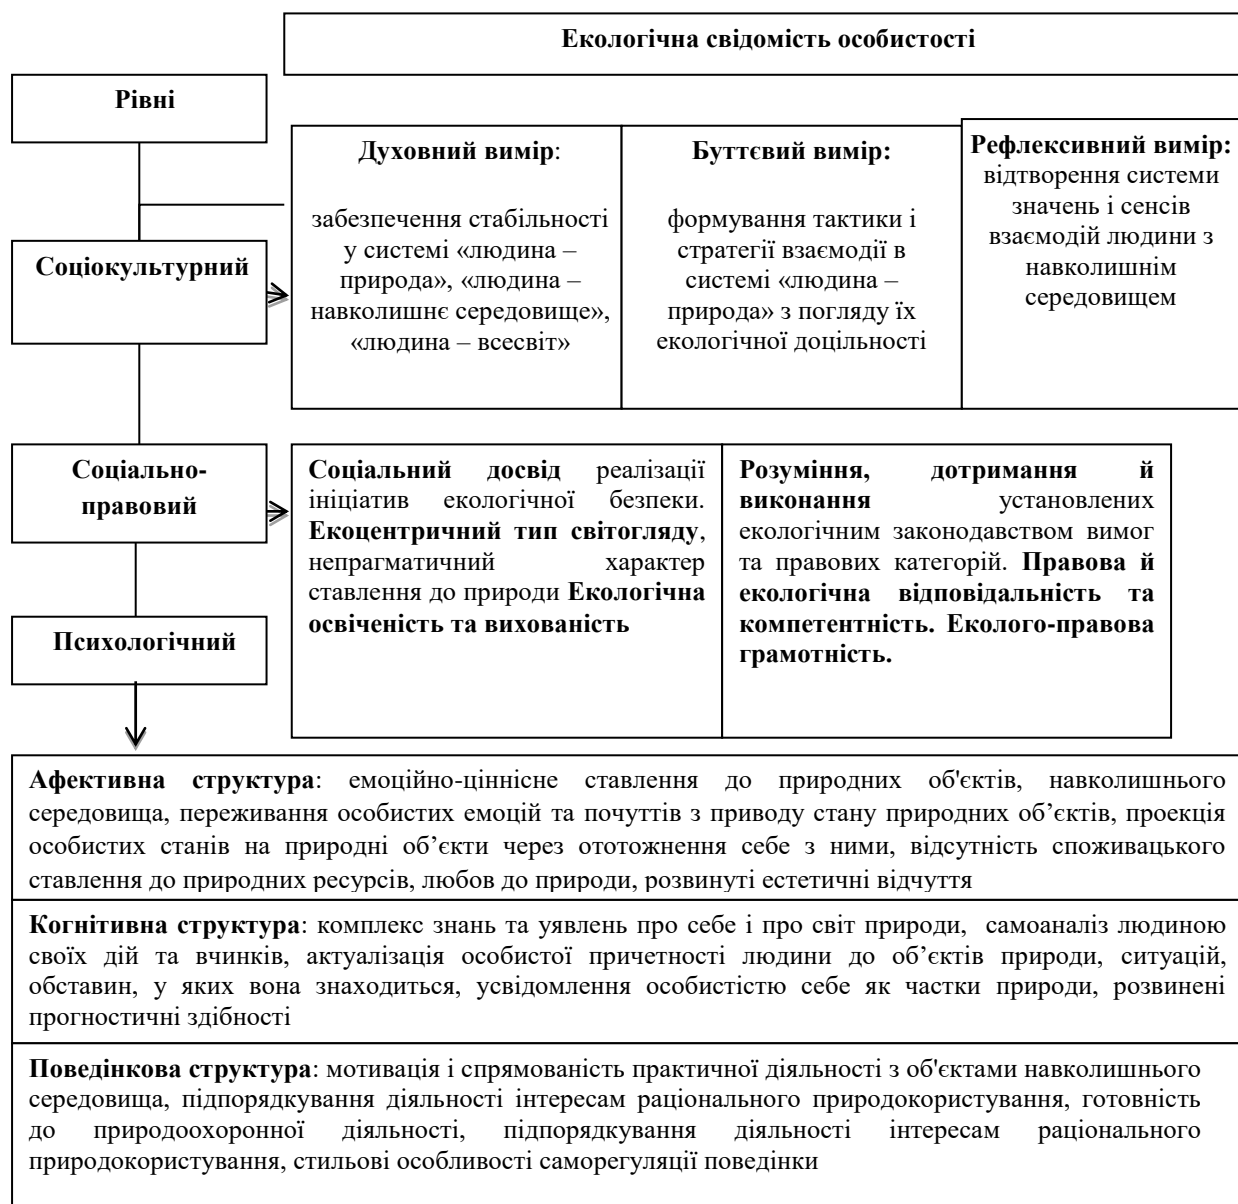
Екологічна свідомість особистості

Рівні

Соціокультурний

Духовний вимір:

забезпечення стабільності у системі «людина – природа», «людина – навколишнє середовище», «людина – всесвіт»

Буттєвий вимір:

формування тактики і стратегії взаємодії в системі «людина – природа» з погляду їх екологічної доцільності

Рефлексивний вимір: відтворення системи значень і сенсів взаємодій людини з навколишнім середовищем

Соціально-правовий

Соціальний досвід реалізації ініціатив екологічної безпеки. Екоцентричний тип світогляду, непрагматичний характер ставлення до природи Екологічна освіченість та вихованість

Розуміння, дотримання й виконання установлених екологічним законодавством вимог та правових категорій. Правова й екологічна відповідальність та компетентність. Еколого-правова грамотність.

Психологічний

Афективна структура: емоційно-ціннісне ставлення до природних об'єктів, навколишнього середовища, переживання особистих емоцій та почуттів з приводу стану природних об'єктів, проекція особистих станів на природні об'єкти через ототожнення себе з ними, відсутність споживацького ставлення до природних ресурсів, любов до природи, розвинуті естетичні відчуття

Когнітивна структура: комплекс знань та уявлень про себе і про світ природи, самоаналіз людиною своїх дій та вчинків, актуалізація особистої причетності людини до об'єктів природи, ситуацій, обставин, у яких вона знаходиться, усвідомлення особистістю себе як частки природи, розвинені прогностичні здібності

Поведінкова структура: мотивація і спрямованість практичної діяльності з об'єктами навколишнього середовища, підпорядкування діяльності інтересам раціонального природокористування, готовність до природоохоронної діяльності, підпорядкування діяльності інтересам раціонального природокористування, стильові особливості саморегуляції поведінки